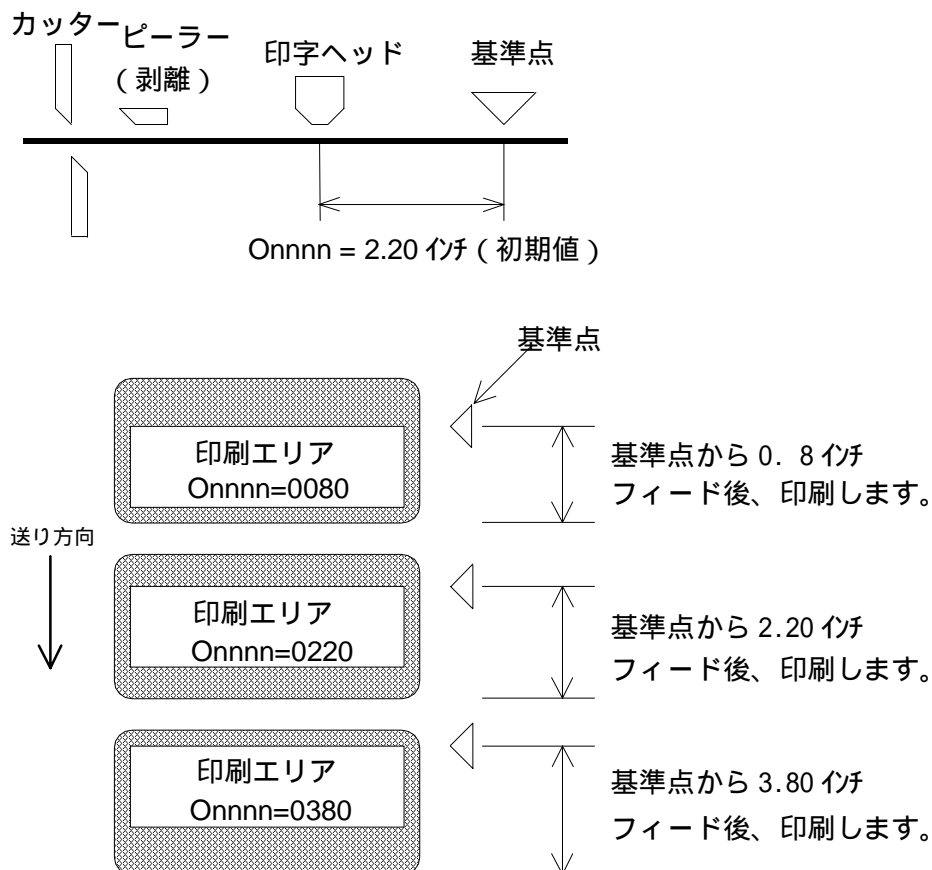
カッター
ピーラー
（剥離）
印字ヘッド
基準点

Onnnn = 2.20 ｲﾝﾁ（初期値）

基準点

印刷エリア
Onnnn=0080

基準点から 0．8 ｲﾝﾁ
フィード後、印刷します。

送り方向

印刷エリア
Onnnn=0220

基準点から 2.20 ｲﾝﾁ
フィード後、印刷します。

印刷エリア
Onnnn=0380

基準点から 3.80 ｲﾝﾁ
フィード後、印刷します。